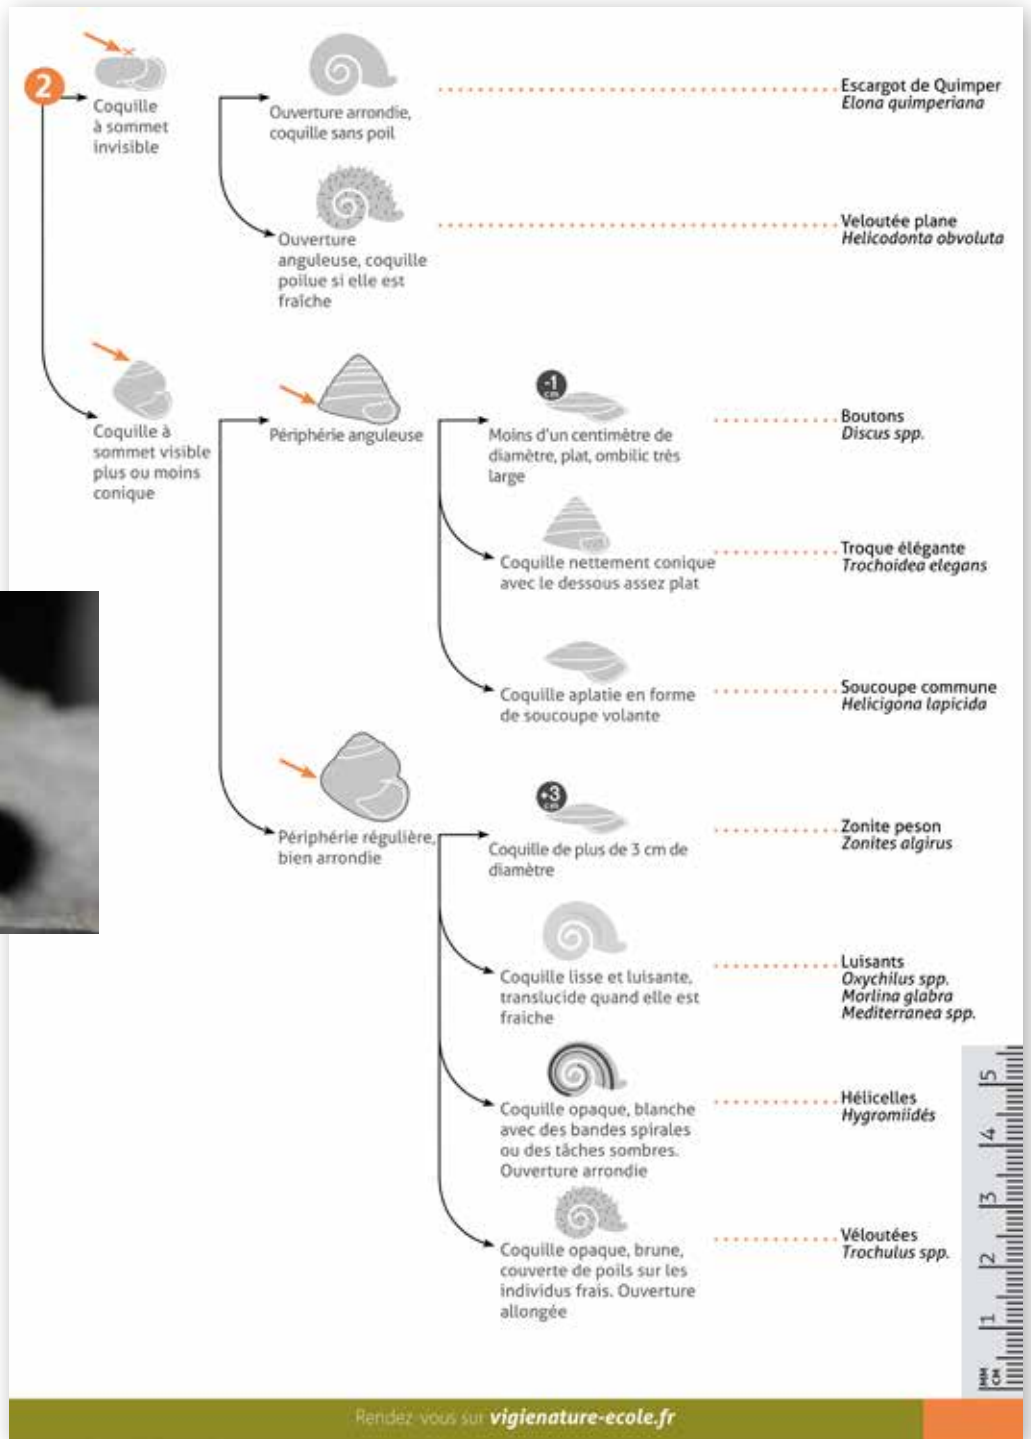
2

Coquille à sommet invisible

Ouverture arrondie, coquille sans poil

Escargot de Quimper
*Elona quimperiana*

Ouverture anguleuse, coquille poilue si elle est fraîche

Veloutée plane
*Helicodonta obvoluta*

Coquille à sommet visible plus ou moins conique

Périphérie anguleuse

-1 cm

Moins d'un centimètre de diamètre, plat, ombilic très large

Boutons
*Discus spp.*

Coquille nettement conique avec le dessous assez plat

Troque élégante
*Trochoidea elegans*

Coquille aplatie en forme de soucoupe volante

Soucoupe commune
*Helicigona lapicida*

Périphérie régulière, bien arrondie

+3 cm

Coquille de plus de 3 cm de diamètre

Zonite peson
*Zonites algirus*

Coquille lisse et luisante, translucide quand elle est fraîche

Luisants
*Oxychilus spp.*
*Morlina glabra*
*Mediterranea spp.*

Coquille opaque, blanche avec des bandes spirales ou des tâches sombres. Ouverture arrondie

Hélicelles
*Hygromiidés*

Coquille opaque, brune, couverte de poils sur les individus frais. Ouverture allongée

Veloutées
*Trochulus spp.*

mm cm 1 2 3 4 5

Rendez-vous sur vigienature-ecole.fr